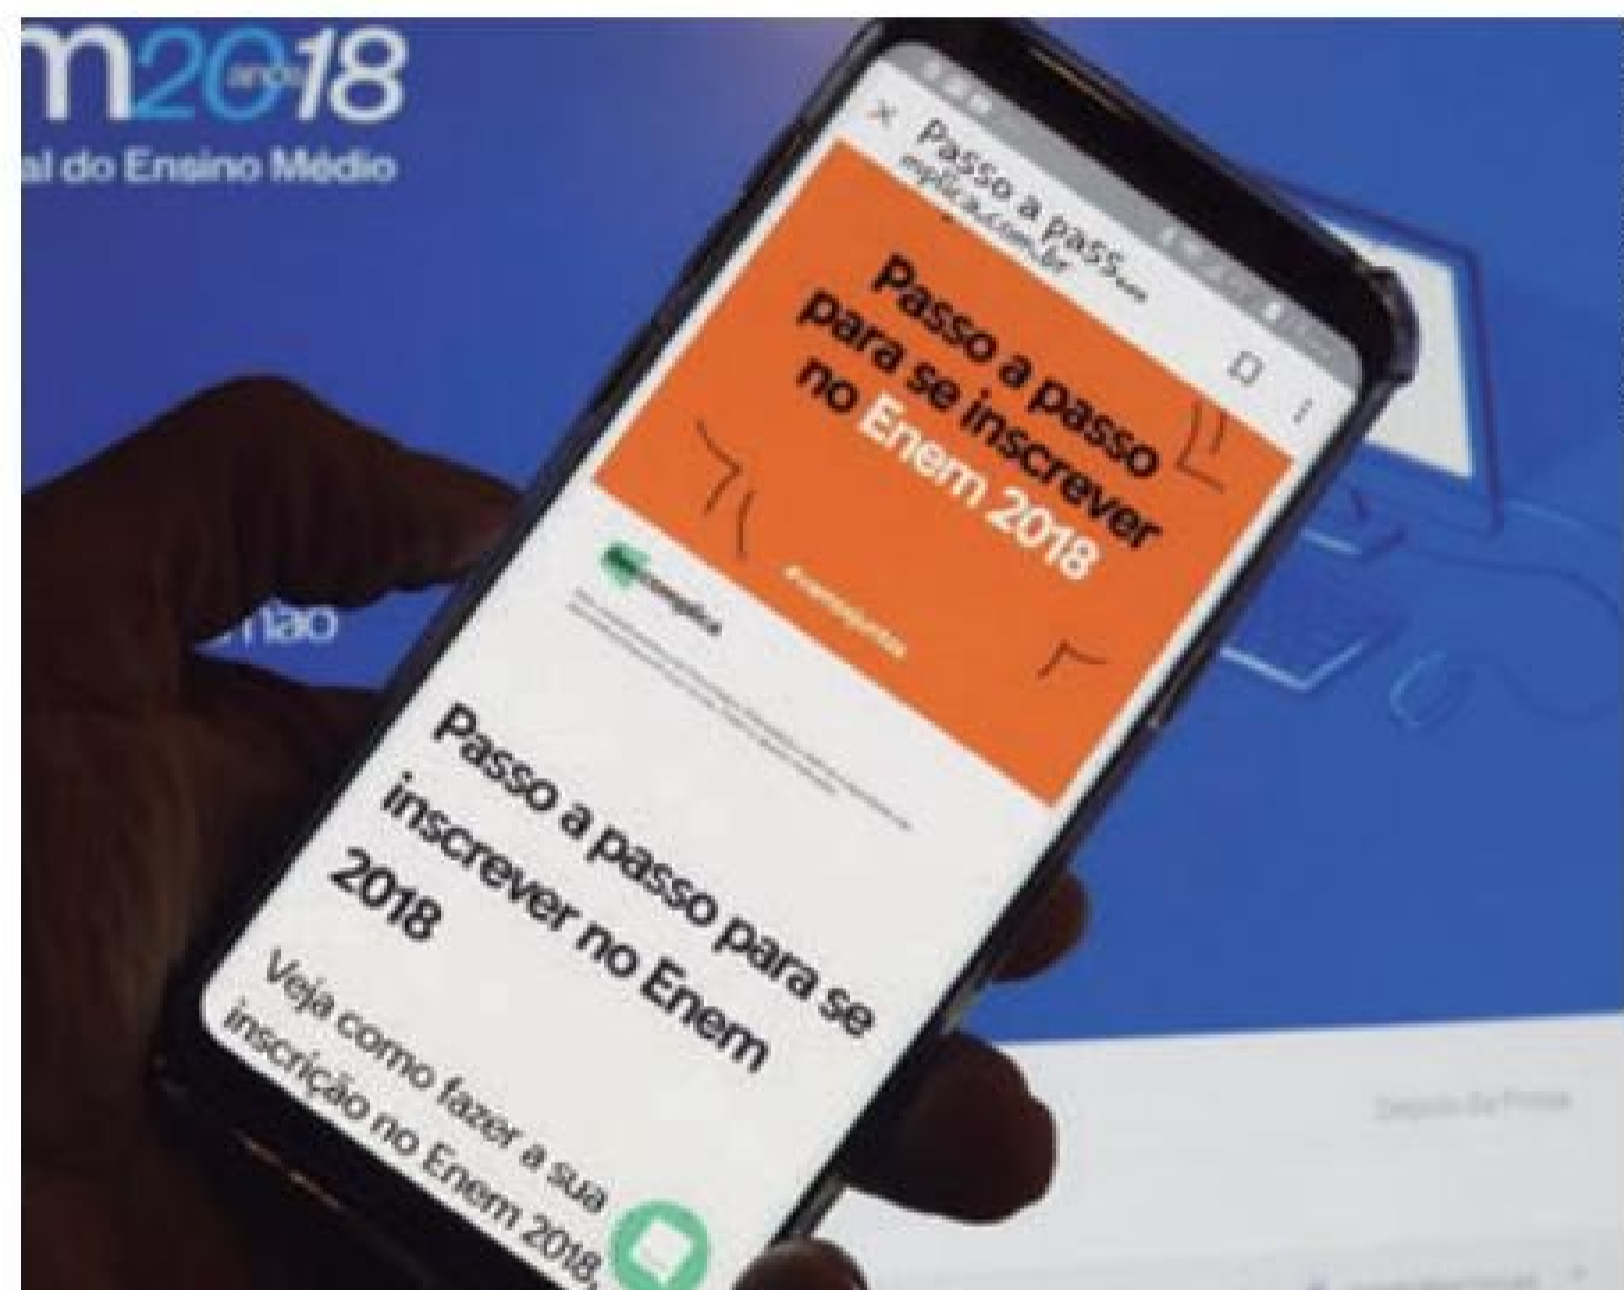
m2018
al do Ensino Médio

ção

Passo a pass...
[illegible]

Passo a passo para se inscrever no Enem 2018

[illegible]

Passo a passo para se inscrever no Enem 2018

Veja como fazer a sua inscrição no Enem 2018,

Depois da Prova